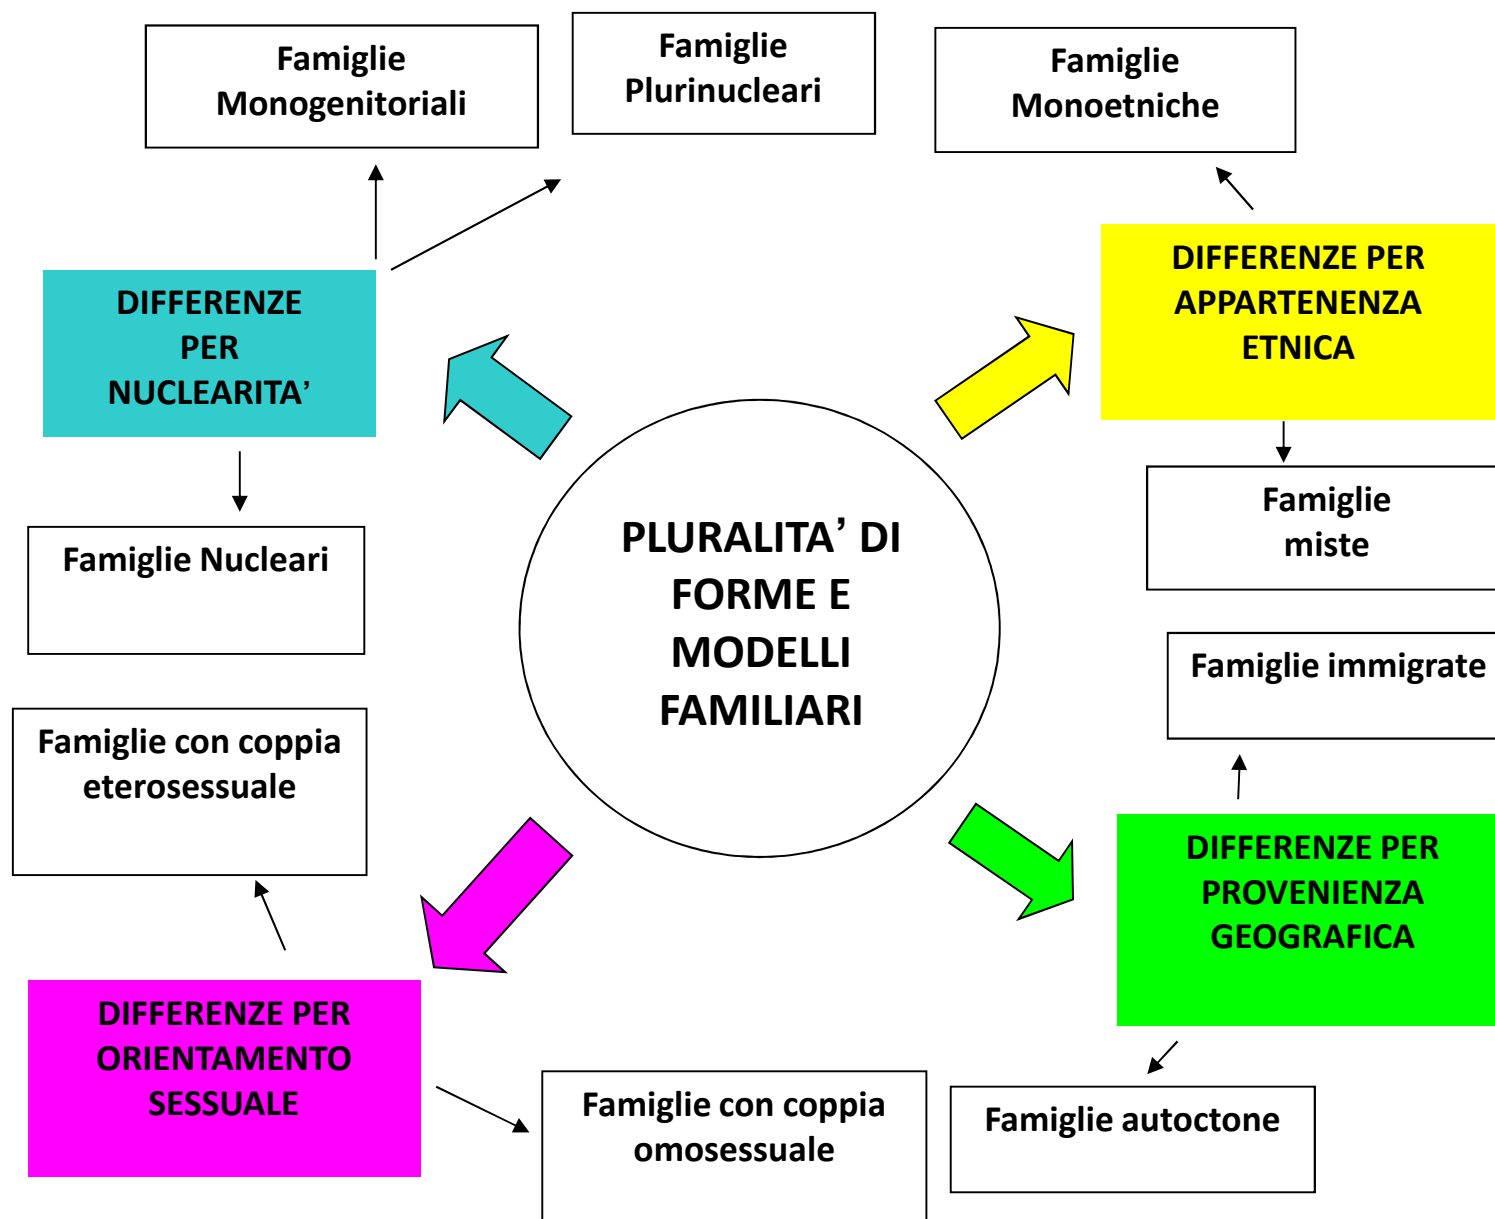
Famiglie Monogenitoriali

Famiglie Plurinucleari

Famiglie Monoetniche

DIFFERENZE PER NUCLEARITA’

DIFFERENZE PER APPARTENENZA ETNICA

Famiglie Nucleari

PLURALITA’ DI FORME E MODELLI FAMILIARI

Famiglie miste

Famiglie immigrate

Famiglie con coppia eterosessuale

DIFFERENZE PER PROVENIENZA GEOGRAFICA

DIFFERENZE PER ORIENTAMENTO SESSUALE

Famiglie con coppia omosessuale

Famiglie autoctone